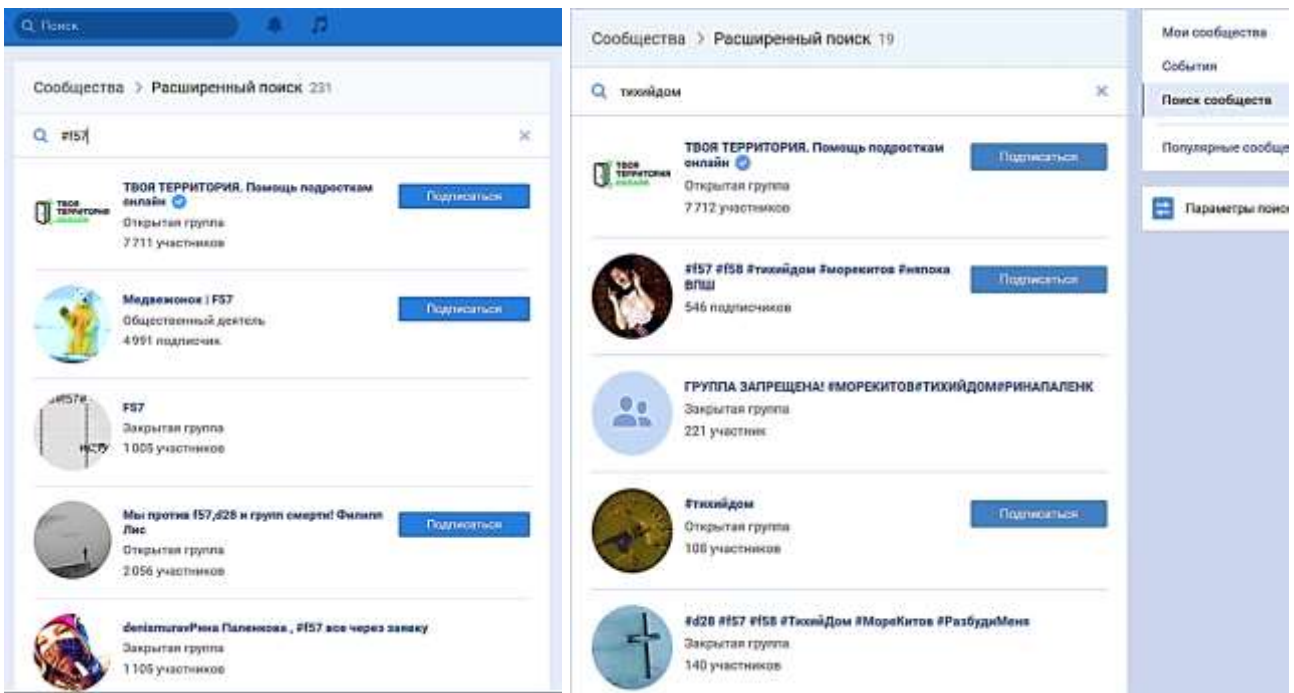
Поиск

Сообщества > Расширенный поиск 231

#f57

ТВОЯ ТЕРРИТОРИЯ. Помощь подросткам онлайн
Открытая группа
7 711 участников
Подписаться

Медвежонок | F57
Общественный деятель
4 991 подписчик
Подписаться

F57
Закрытая группа
1 005 участников

Мы против f57,d28 и групп смерти! Филипп Лис
Открытая группа
2 056 участников
Подписаться

denismuravРина Паленкова , #f57 все через заявку
Закрытая группа
1 105 участников

Сообщества > Расширенный поиск 19

тихийдом

ТВОЯ ТЕРРИТОРИЯ. Помощь подросткам онлайн
Открытая группа
7 712 участников
Подписаться

#f57 #f58 #тихийдом #морекитов #няпока ВПШ
546 подписчиков
Подписаться

ГРУППА ЗАПРЕЩЕНА! #МОРЕКИТОВ#ТИХИЙДОМ#РИНАПАЛЕНК
Закрытая группа
221 участник

#тихийдом
Открытая группа
108 участников
Подписаться

#d28 #f57 #f58 #ТихийДом #МореКитов #РазбудиМеня
Закрытая группа
140 участников

Мои сообщества
События
Поиск сообществ
Популярные сообще
Параметры поиск